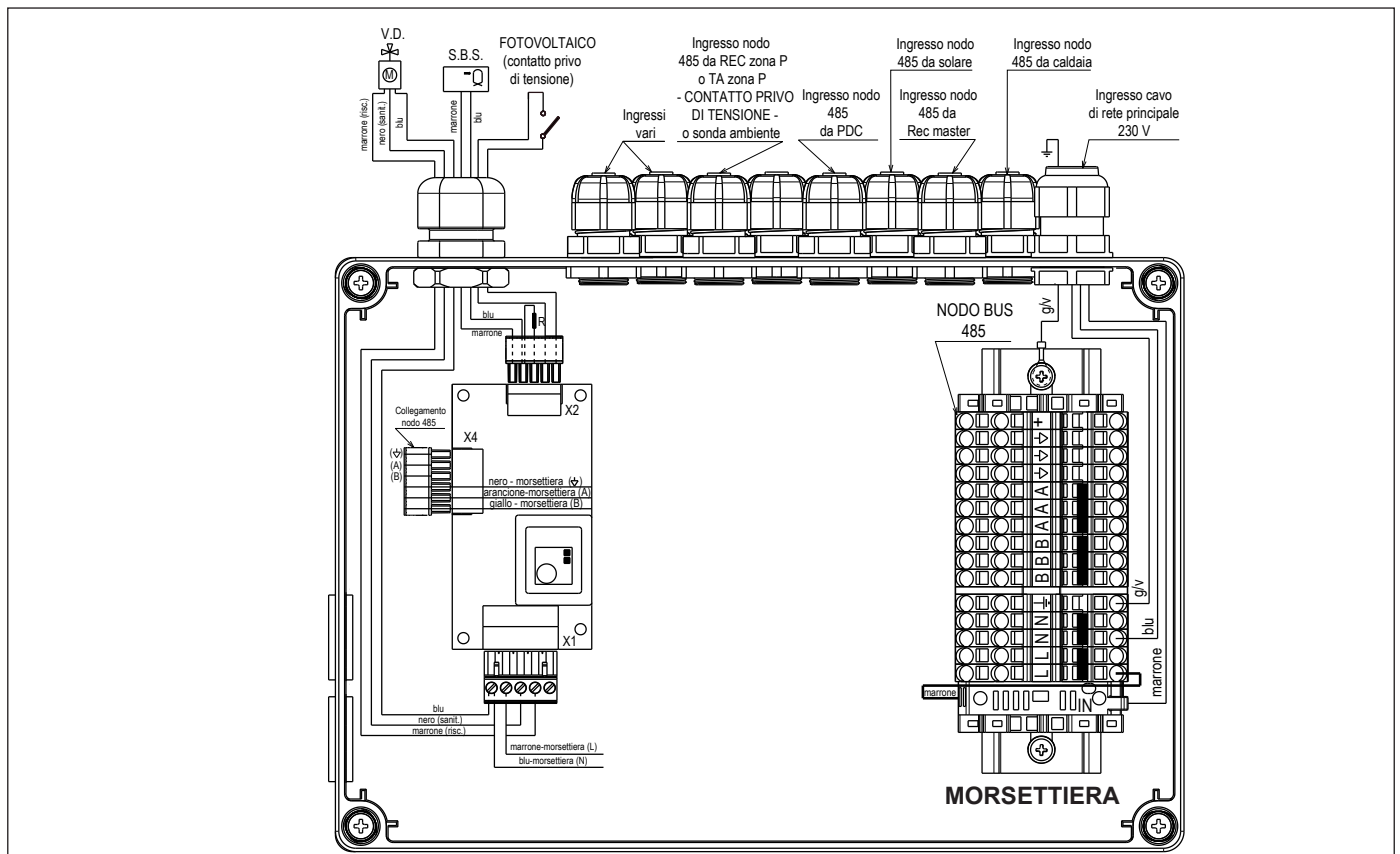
V.D.

M

marrone (risc.)
nero (sanit.)
blu

S.B.S.

marrone
blu

FOTOVOLTAICO (contatto privo di tensione)

Ingressi vari

Ingresso nodo 485 da REC zona P o TA zona P - CONTATTO PRIVO DI TENSIONE - o sonda ambiente

Ingresso nodo 485 da PDC

Ingresso nodo 485 da solare

Ingresso nodo 485 da Rec master

Ingresso nodo 485 da caldaia

Ingresso cavo di rete principale 230 V

blu
marrone
R

X2

Collegamento nodo 485

X4

(⏚)
(A)
(B)

nero - morsettiera (⏚)
arancione-morsettiera (A)
giallo - morsettiera (B)

X1

blu
nero (sanit.)
marrone (risc.)

marrone-morsettiera (L)
blu-morsettiera (N)

NODO BUS 485

g/v

+
⏚
⏚
⏚
A
A
A
B
B
B
⏚
N
N
L
L

g/v
blu
marrone

marrone

IN

MORSETTIERA